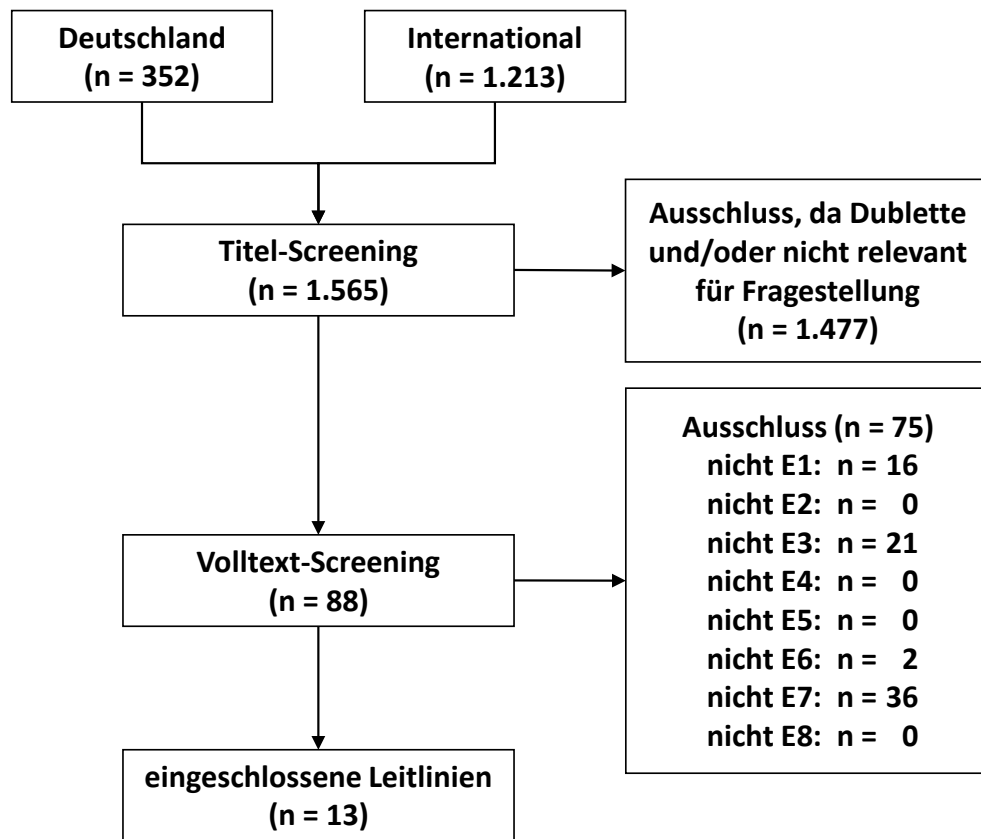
Deutschland
(n = 352)

International
(n = 1.213)

Titel-Screening
(n = 1.565)

Ausschluss, da Dublette und/oder nicht relevant für Fragestellung
(n = 1.477)

Volltext-Screening
(n = 88)

Ausschluss (n = 75)
nicht E1: n = 16
nicht E2: n = 0
nicht E3: n = 21
nicht E4: n = 0
nicht E5: n = 0
nicht E6: n = 2
nicht E7: n = 36
nicht E8: n = 0

eingeschlossene Leitlinien
(n = 13)